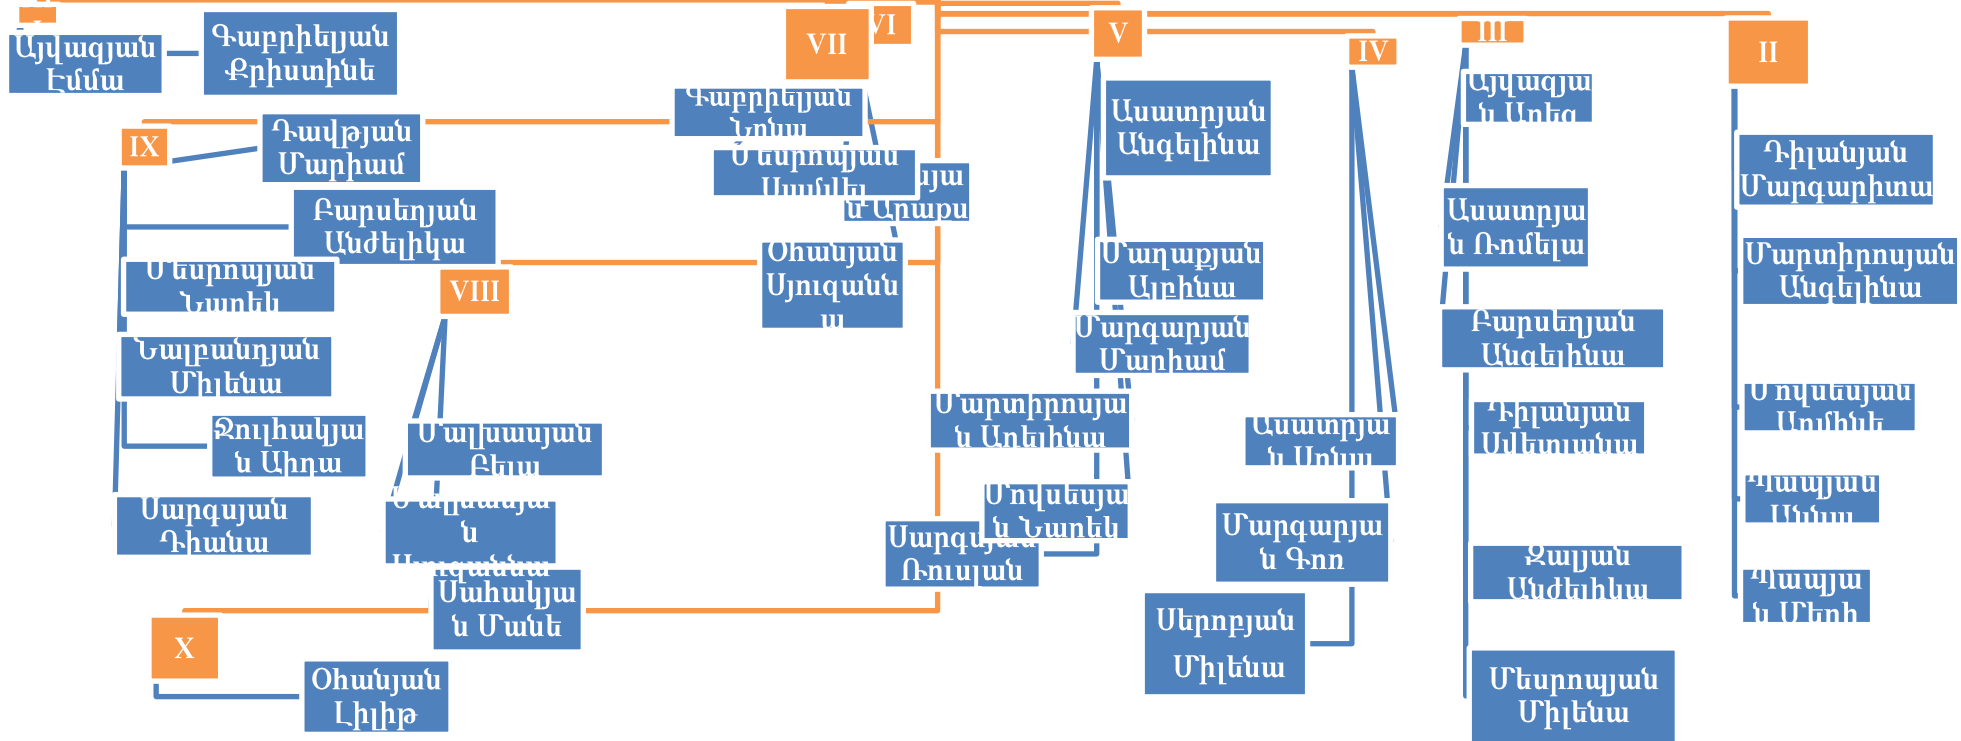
Այվազյան Էմմա

Գաբրիելյան Քրիստինե

VII

VI

V

IV

III

II

Գաբրիելյան Նոնա

Մեսրոպյան Ասմիկ

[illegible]յա ն Արաքս

IX

Դավթյան Մարիամ

Բարսեղյան Անժելիկա

Մեսրոպյան Նարեկ

VIII

Օհանյան Սյուզաննա

Նալբանդյան Միլենա

Ջուլհակյա ն Ախոա

Մալխասյան Բելա

Մալխասյա ն Արուսյակ

Մարգսյան Դիանա

Սահակյա ն Մանե

X

Օհանյան Լիլիթ

Ասատրյան Անգելինա

Մաղաքյան Ալբինա

Մարգարյան Մարիամ

Մարտիրոսյա ն Ալեսինա

Մովսեսյա ն Նարեկ

Սարգսյան Ռուզան

Ասատրյա ն Արմա

Մարգարյա ն Գոռ

Սերոբյան Միլենա

Այվազյա ն Ասեա

Ասատրյա ն Ռոմելա

Բարսեղյան Անգելինա

Դիլանյան Ամբարձում

Զալյան Անժելինա

Մեսրոպյան Միլենա

Դիլանյան Մարգարիտա

Մարտիրոսյան Անգելինա

Մովսեսյան Արմինե

Պապյան Աննա

Պապյա ն Մերի